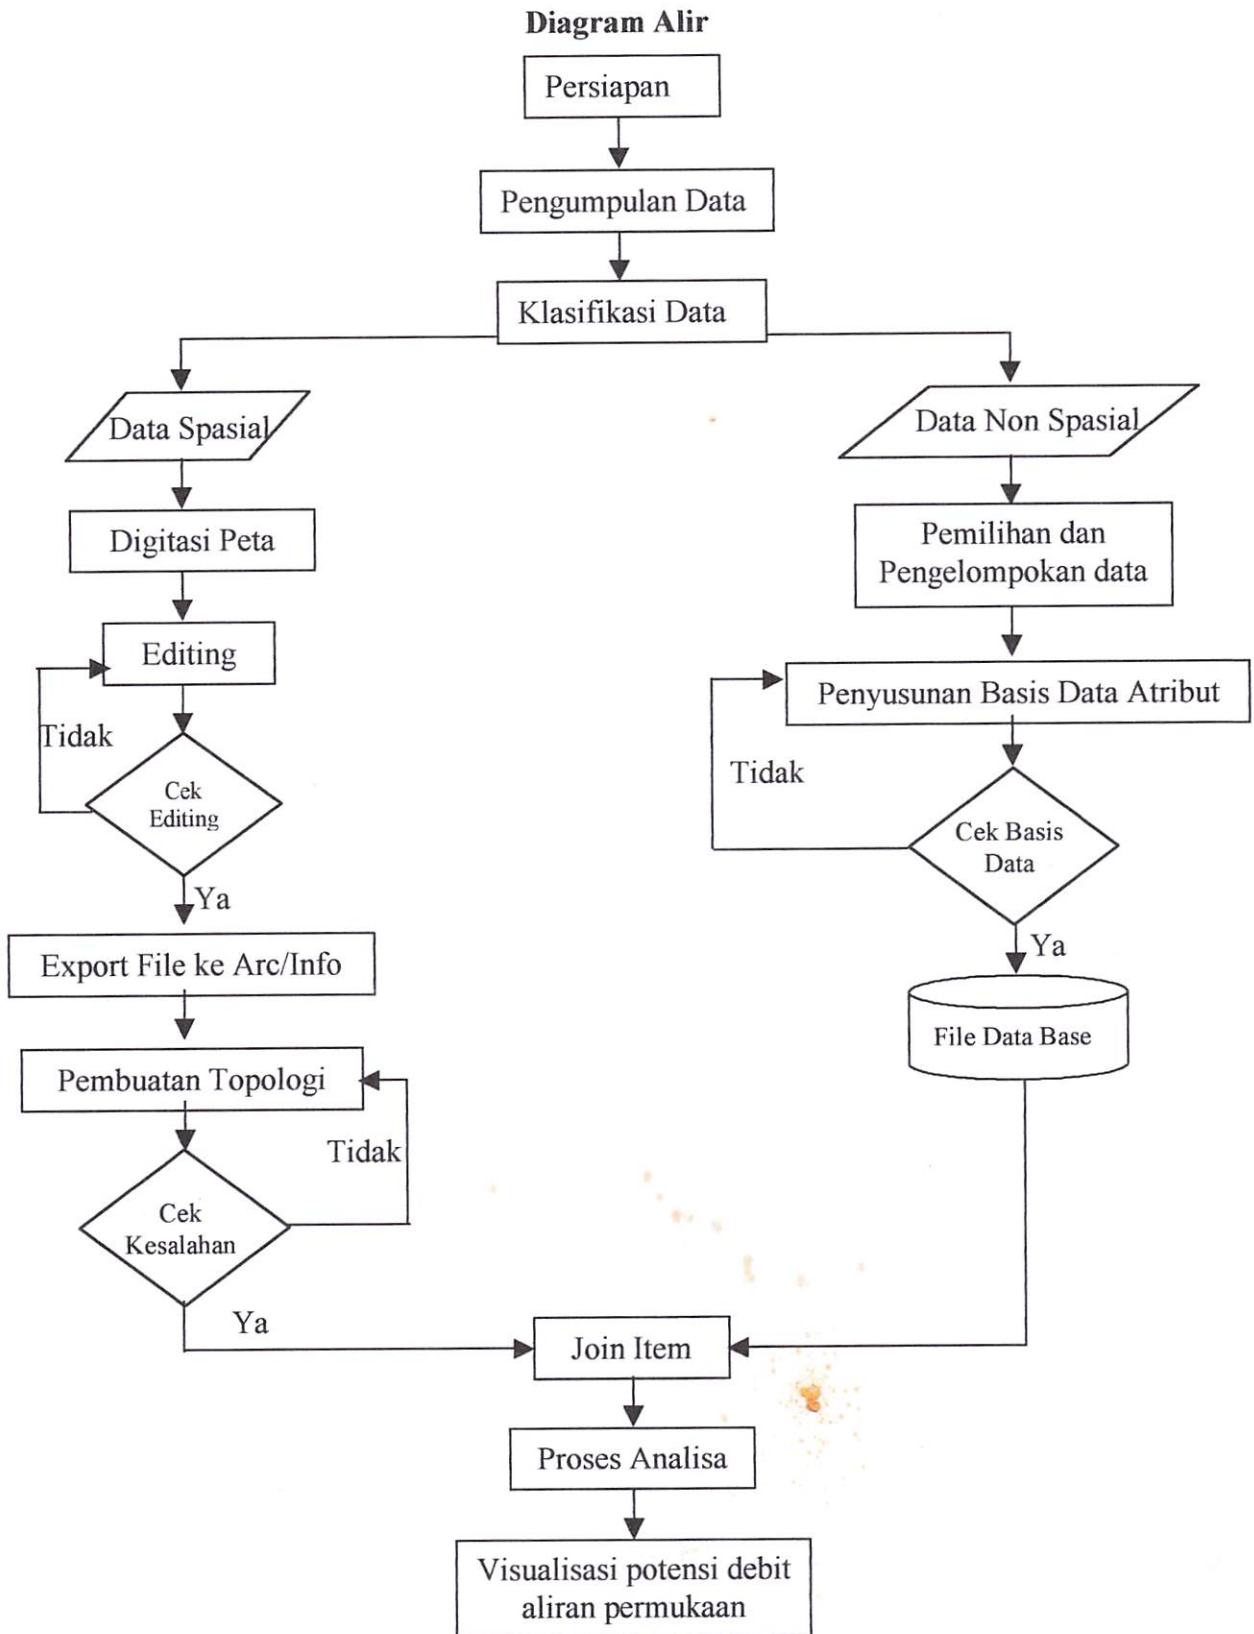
**Diagram Alir**

Persiapan

Pengumpulan Data

Klasifikasi Data

Data Spasial

Digitasi Peta

Editing

Tidak

Cek Editing

Ya

Export File ke Arc/Info

Pembuatan Topologi

Tidak

Cek Kesalahan

Ya

Data Non Spasial

Pemilihan dan Pengelompokan data

Penyusunan Basis Data Atribut

Tidak

Cek Basis Data

Ya

File Data Base

Join Item

Proses Analisa

Visualisasi potensi debit aliran permukaan